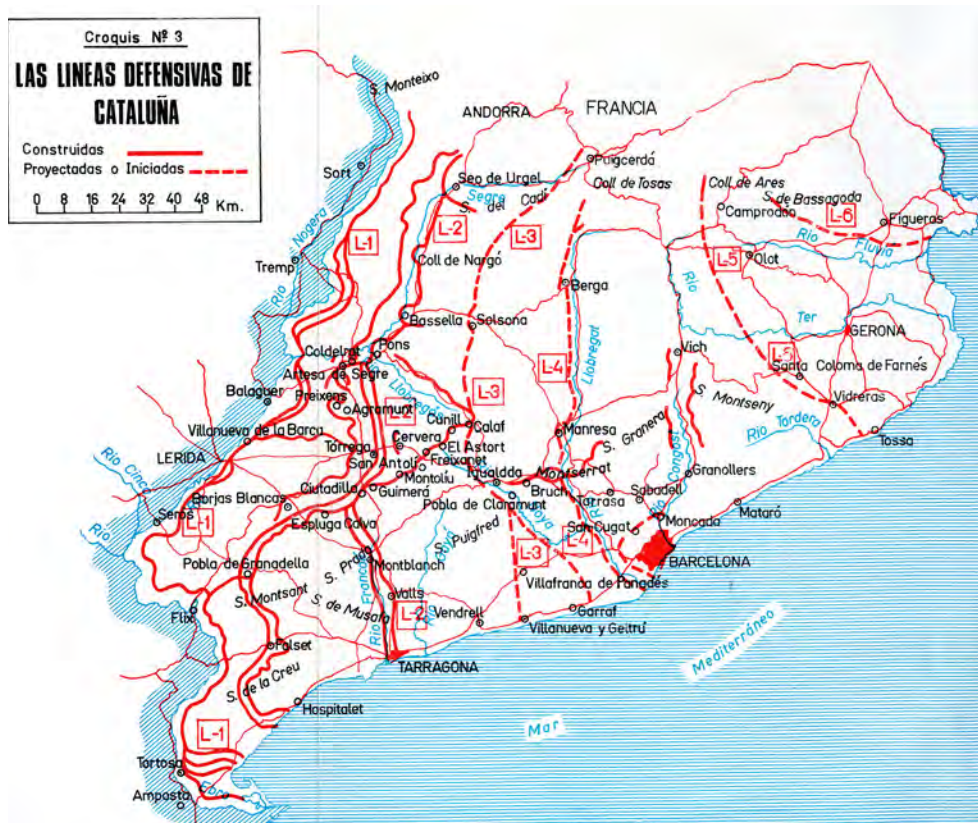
Croquis Nº 3

LAS LINEAS DEFENSIVAS DE CATALUÑA

Construidas
Proyectadas o Iniciadas

0 8 16 24 32 40 48 Km.

S. Monteixo
ANDORRA
FRANCIA
Sort
Seo de Urgel
Puigcerdá
Coll de Tosas
Coll de Ares
S. de Bassagoda
Camprodon
Figueras
L-6
S. del Cadí
Segre
L-1
L-2
L-3
Rio Fluvia
Rio Nogera
Tremp
Coll de Nargó
L-5
Olot
Berga
Rio
Ter
Bassella
Solsona
GERONA
Coldelrat
Pons
L-4
Llobregat
Vich
L-5
Santa Coloma de Farnés
Artesa de Segre
Balaguer
Preixens
Agramunt
L-3
Llobregos
Canill
Calaf
S. Montseny
Vidreras
Villanueva de la Barca
Manresa
S. Granera
Rio Tordera
Cervera
El Astort
Tossa
LERIDA
Tarrega
San Antoli
Freixanet
Montserrat
Granollers
Rio Cinca
Montoliu
Igualada
Congost
Borjas Blancas
Ciutadilla
Guimerá
Bruch
Tarrasa
Sabadell
Seros
L-1
Espluga Calva
Pobla de Claramunt
Noya
Mataró
Rio
Puigfred
San Cugat
Moncada
L-4
Pobla de Granadella
S. Prades
Montblanch
Francolí
L-3
BARCELONA
S. Montsant
Valls
Villafranca de Panadés
S. de Musara
Flix
L-2
Vendrell
Garraf
Villanueva y Geltrú
Falset
Mediterráneo
TARRAGONA
S. de la Creu
Hospitalet
Mar
L-1
Tortosa
Ebro
Amposta